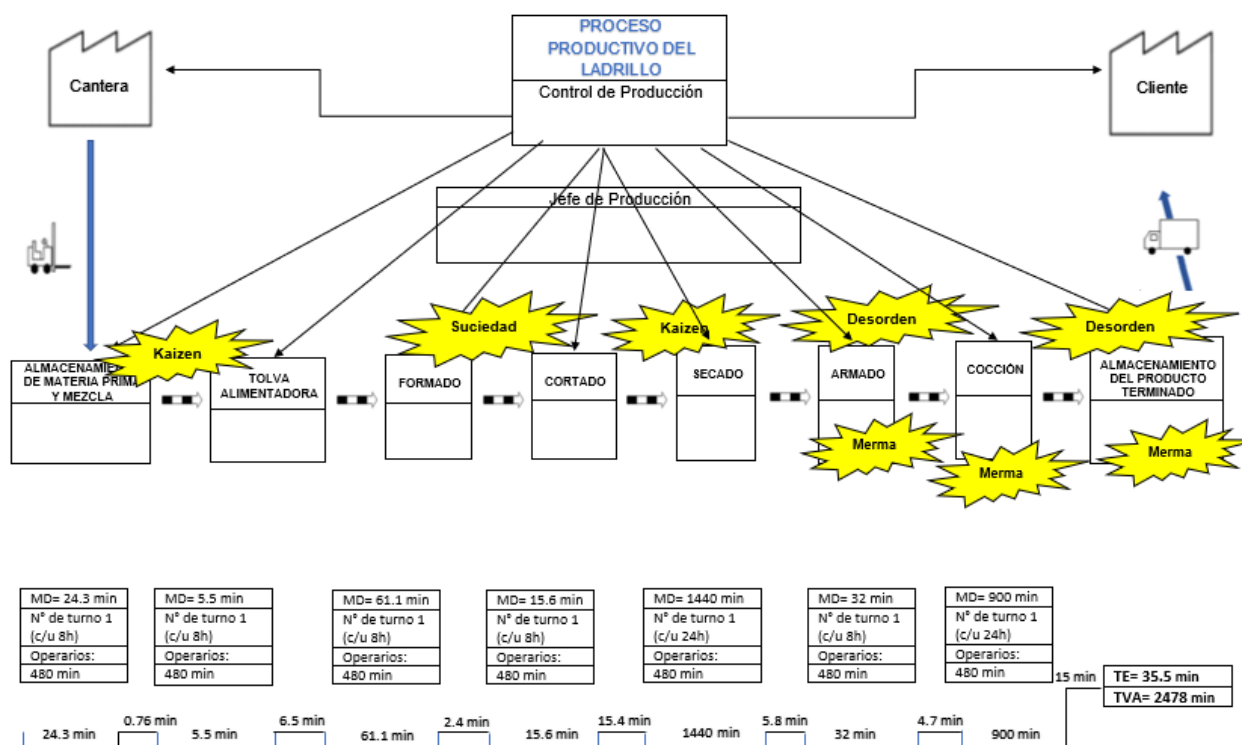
PROCESO PRODUCTIVO DEL LADRILLO
Control de Producción

Cantera

Cliente

Jefe de Producción

Kaizen
Suciedad
Kaizen
Desorden
Desorden

ALMACENAMI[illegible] DE MATERIA PRIM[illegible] Y MEZCLA

TOLVA ALIMENTADORA

FORMADO

CORTADO

SECADO

ARMADO

COCCIÓN

ALMACENAMIENTO DEL PRODUCTO TERMINADO

Merma
Merma
Merma

| MD= 24.3 min |
|---|
| N° de turno 1 (c/u 8h) |
| Operarios: |
| 480 min |

| MD= 5.5 min |
|---|
| N° de turno 1 (c/u 8h) |
| Operarios: |
| 480 min |

| MD= 61.1 min |
|---|
| N° de turno 1 (c/u 8h) |
| Operarios: |
| 480 min |

| MD= 15.6 min |
|---|
| N° de turno 1 (c/u 8h) |
| Operarios: |
| 480 min |

| MD= 1440 min |
|---|
| N° de turno 1 (c/u 24h) |
| Operarios: |
| 480 min |

| MD= 32 min |
|---|
| N° de turno 1 (c/u 8h) |
| Operarios: |
| 480 min |

| MD= 900 min |
|---|
| N° de turno 1 (c/u 24h) |
| Operarios: |
| 480 min |

15 min

| TE= 35.5 min |
|---|
| TVA= 2478 min |

24.3 min 0.76 min 5.5 min 6.5 min 61.1 min 2.4 min 15.6 min 15.4 min 1440 min 5.8 min 32 min 4.7 min 900 min